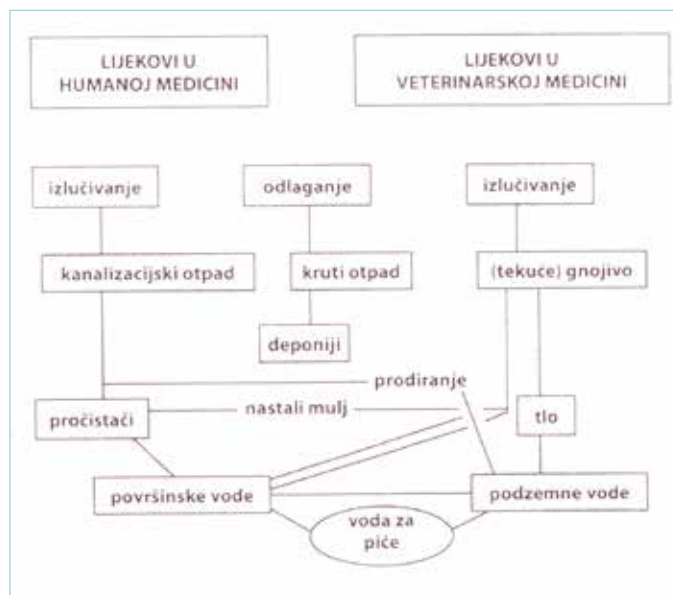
LIJEKOVI U HUMANOJ MEDICINI

LIJEKOVI U VETERINARSKOJ MEDICINI

izlučivanje

odlaganje

izlučivanje

kanalizacijski otpad

kruti otpad

(tekuće) gnojivo

deponiji

prodiranje

pročistači

nastali mulj

tlo

površinske vode

podzemne vode

voda za piće